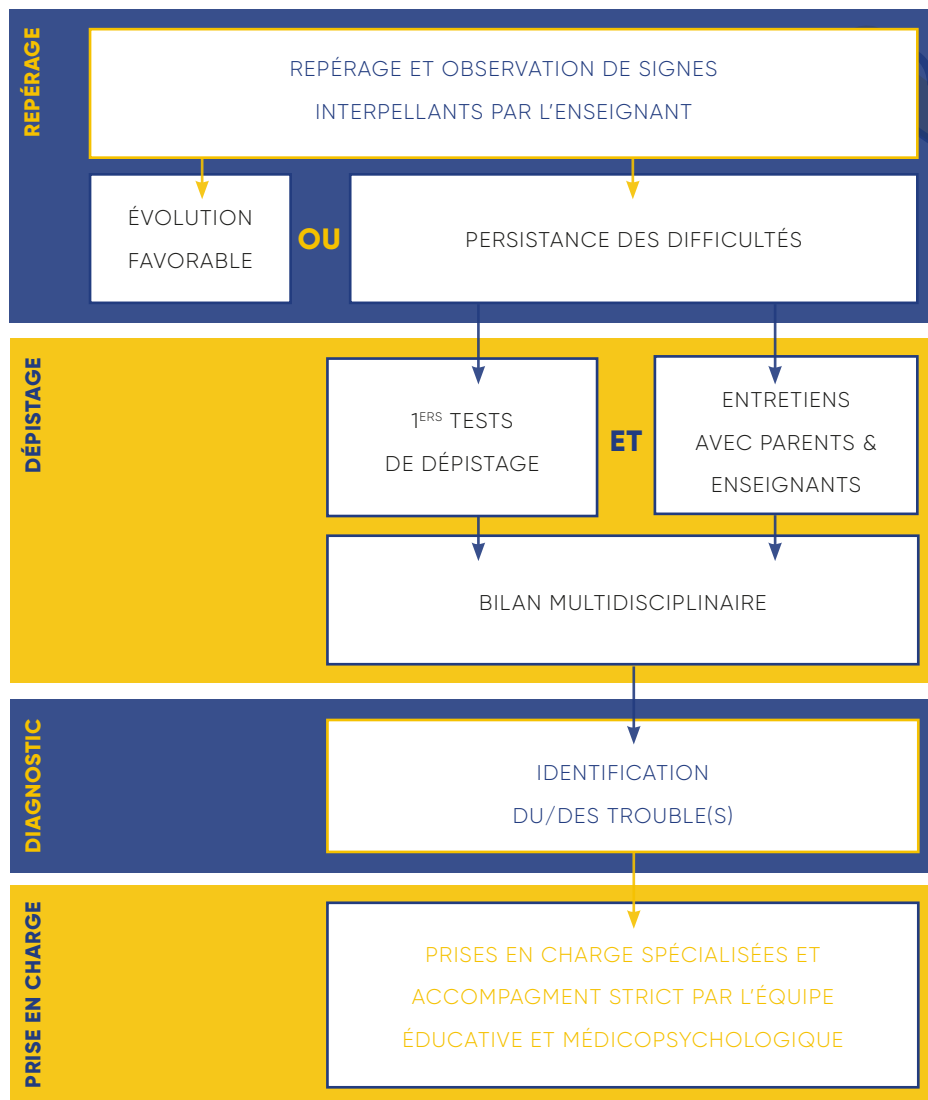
REPÉRAGE

REPÉRAGE ET OBSERVATION DE SIGNES INTERPELLANTS PAR L'ENSEIGNANT

ÉVOLUTION FAVORABLE

OU

PERSISTANCE DES DIFFICULTÉS

DÉPISTAGE

$1^{ERS}$ TESTS DE DÉPISTAGE

ET

ENTRETIENS AVEC PARENTS & ENSEIGNANTS

BILAN MULTIDISCIPLINAIRE

DIAGNOSTIC

IDENTIFICATION DU/DES TROUBLE(S)

PRISE EN CHARGE

PRISES EN CHARGE SPÉCIALISÉES ET ACCOMPAGMENT STRICT PAR L'ÉQUIPE ÉDUCATIVE ET MÉDICOPSYCHOLOGIQUE